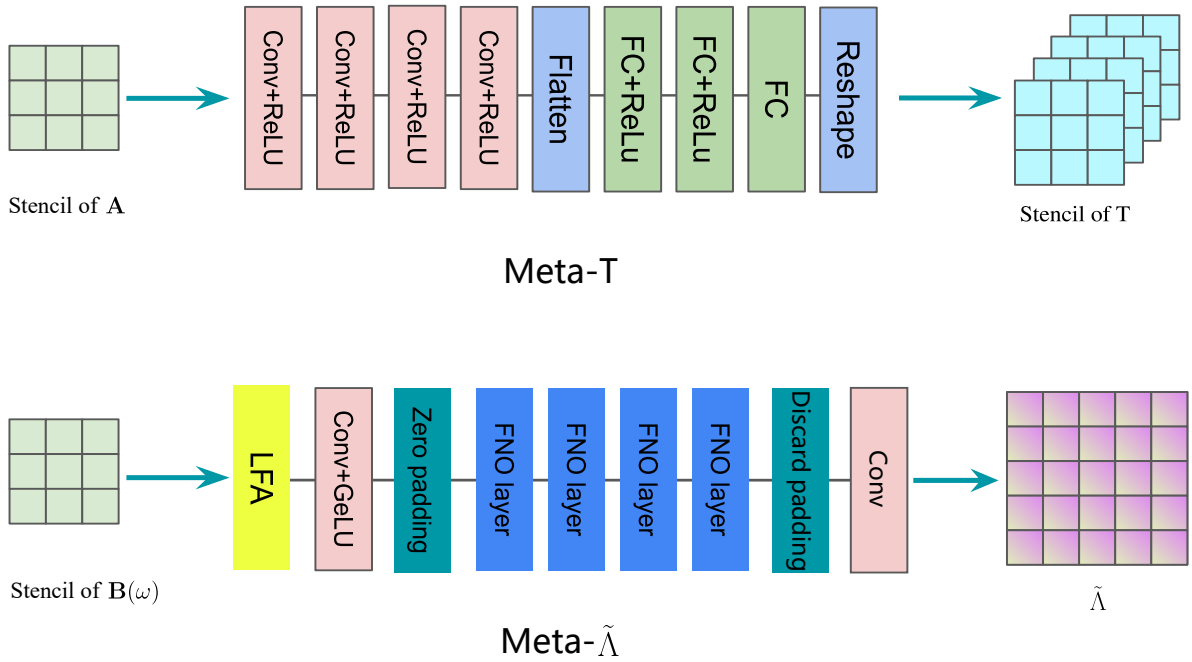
Stencil of $\mathbf{A}$

Conv+ReLU

Conv+ReLU

Conv+ReLU

Conv+ReLU

Flatten

FC+ReLu

FC+ReLu

FC

Reshape

Stencil of T

Meta-T

Stencil of $\mathbf{B}(\omega)$

LFA

Conv+GeLU

Zero padding

FNO layer

FNO layer

FNO layer

FNO layer

Discard padding

Conv

$\tilde{\Lambda}$

Meta-$\tilde{\Lambda}$